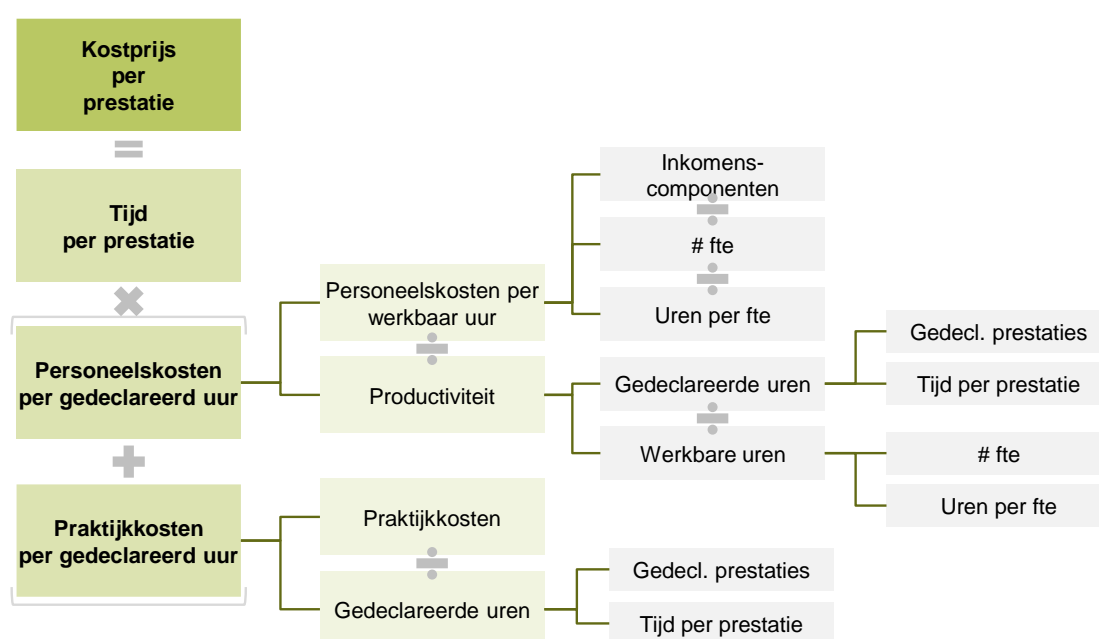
Kostprijs per prestatie

=

Tijd per prestatie

×

Personeelskosten per gedeclareerd uur

+

Praktijkkosten per gedeclareerd uur

Personeelskosten per werkbaar uur

÷

Productiviteit

Inkomens-componenten

÷

# fte

÷

Uren per fte

Gedeclareerde uren

÷

Werkbare uren

Gedecl. prestaties

Tijd per prestatie

# fte

Uren per fte

Praktijkkosten

÷

Gedeclareerde uren

Gedecl. prestaties

Tijd per prestatie